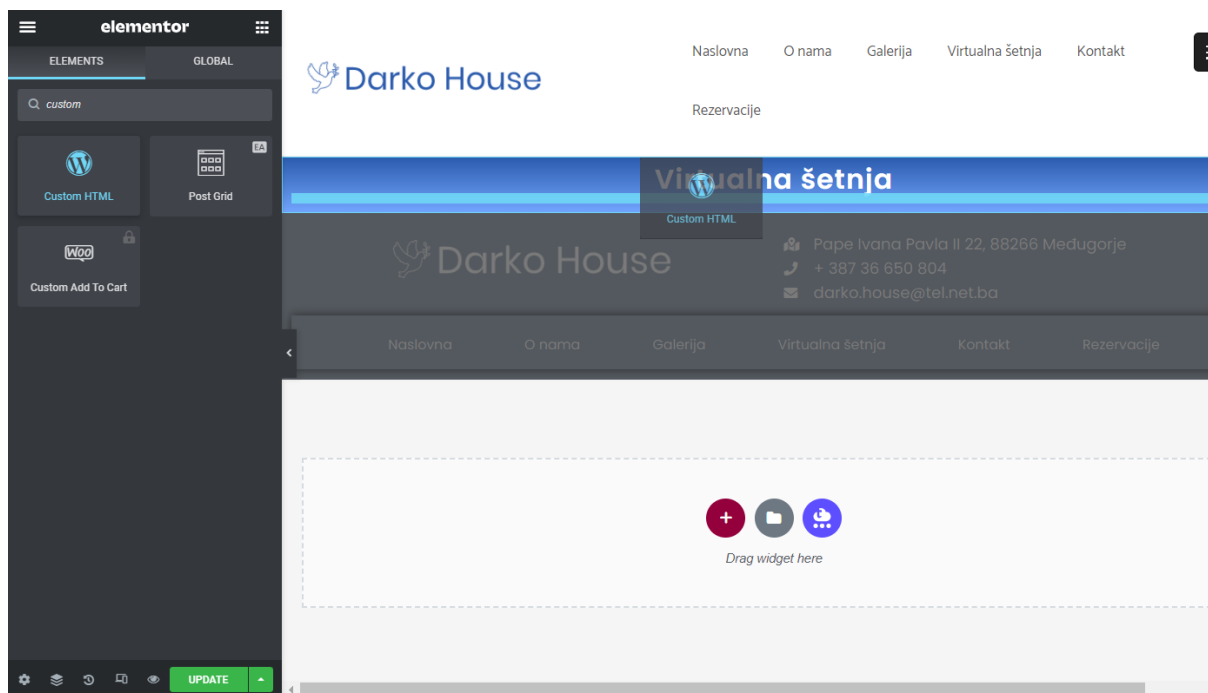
elementor
ELEMENTS
GLOBAL
custom
Custom HTML
EA
Post Grid
WOO
Custom Add To Cart
UPDATE

Darko House
Naslovna
O nama
Galerija
Virtualna šetnja
Kontakt
Rezervacije

Vi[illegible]na šetnja
Custom HTML

Darko House
Pape Ivana Pavla II 22, 88266 Međugorje
+ 387 36 650 804
darko.house@tel.net.ba

Naslovna
O nama
Galerija
Virtualna šetnja
Kontakt
Rezervacije

Drag widget here